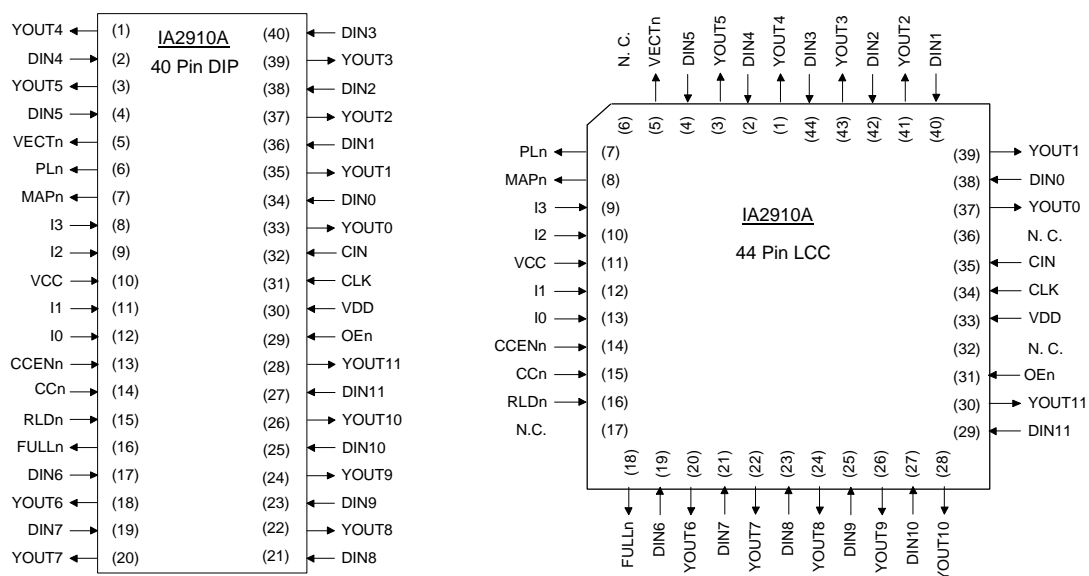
IA2910A
40 Pin DIP

YOUT4 (1)
DIN4 (2)
YOUT5 (3)
DIN5 (4)
VECTn (5)
PLn (6)
MAPn (7)
I3 (8)
I2 (9)
VCC (10)
I1 (11)
I0 (12)
CCENn (13)
CCn (14)
RLDn (15)
FULLn (16)
DIN6 (17)
YOUT6 (18)
DIN7 (19)
YOUT7 (20)

(40) DIN3
(39) YOUT3
(38) DIN2
(37) YOUT2
(36) DIN1
(35) YOUT1
(34) DIN0
(33) YOUT0
(32) CIN
(31) CLK
(30) VDD
(29) OEn
(28) YOUT11
(27) DIN11
(26) YOUT10
(25) DIN10
(24) YOUT9
(23) DIN9
(22) YOUT8
(21) DIN8

N. C. (6)
VECTn (5)
DIN5 (4)
YOUT5 (3)
DIN4 (2)
YOUT4 (1)
DIN3 (44)
YOUT3 (43)
DIN2 (42)
YOUT2 (41)
DIN1 (40)

IA2910A
44 Pin LCC

PLn (7)
MAPn (8)
I3 (9)
I2 (10)
VCC (11)
I1 (12)
I0 (13)
CCENn (14)
CCn (15)
RLDn (16)
N.C. (17)

(39) YOUT1
(38) DIN0
(37) YOUT0
(36) N. C.
(35) CIN
(34) CLK
(33) VDD
(32) N. C.
(31) OEn
(30) YOUT11
(29) DIN11

(18) FULLn
(19) DIN6
(20) YOUT6
(21) DIN7
(22) YOUT7
(23) DIN8
(24) YOUT8
(25) DIN9
(26) YOUT9
(27) DIN10
(28) YOUT10